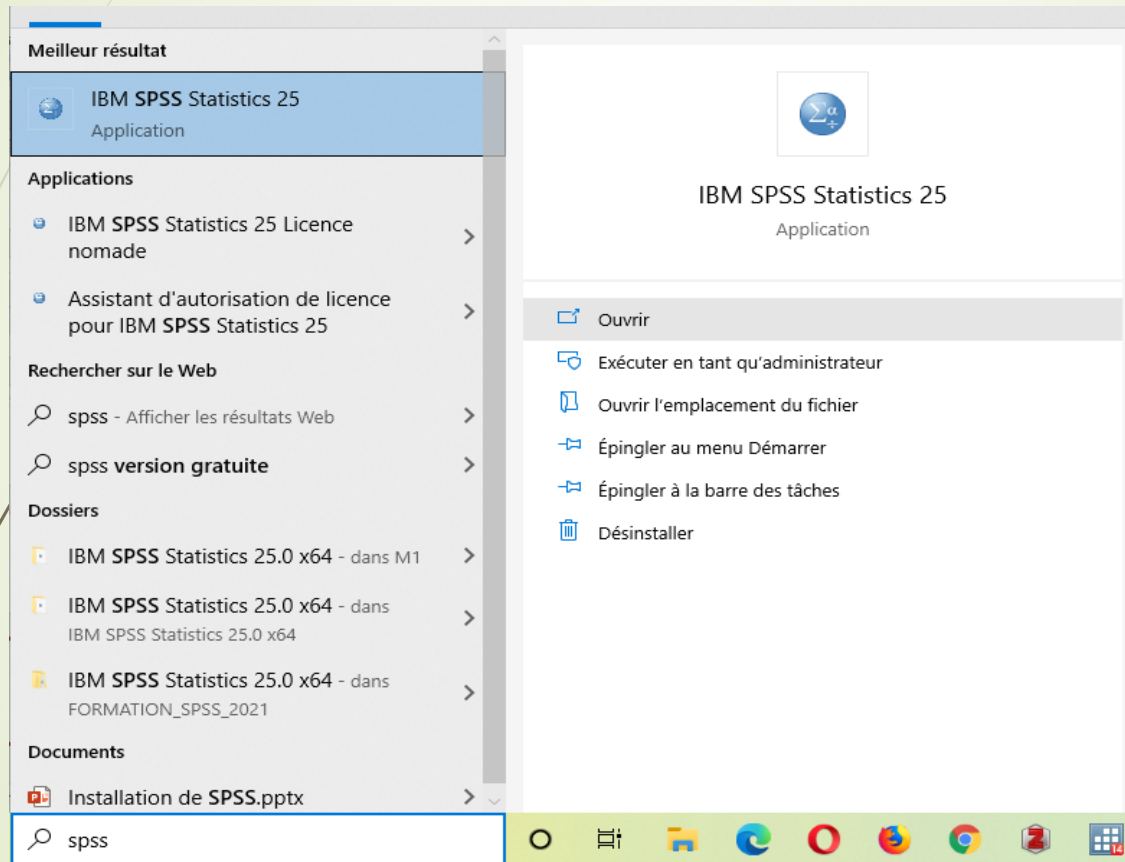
Meilleur résultat

IBM SPSS Statistics 25
Application

Applications

IBM SPSS Statistics 25 Licence nomade

Assistant d'autorisation de licence pour IBM SPSS Statistics 25

Rechercher sur le Web

spss - Afficher les résultats Web

spss version gratuite

Dossiers

IBM SPSS Statistics 25.0 x64 - dans M1

IBM SPSS Statistics 25.0 x64 - dans IBM SPSS Statistics 25.0 x64

IBM SPSS Statistics 25.0 x64 - dans FORMATION_SPSS_2021

Documents

Installation de SPSS.pptx

spss

IBM SPSS Statistics 25
Application

Ouvrir

Exécuter en tant qu'administrateur

Ouvrir l'emplacement du fichier

Épingler au menu Démarrer

Épingler à la barre des tâches

Désinstaller

14